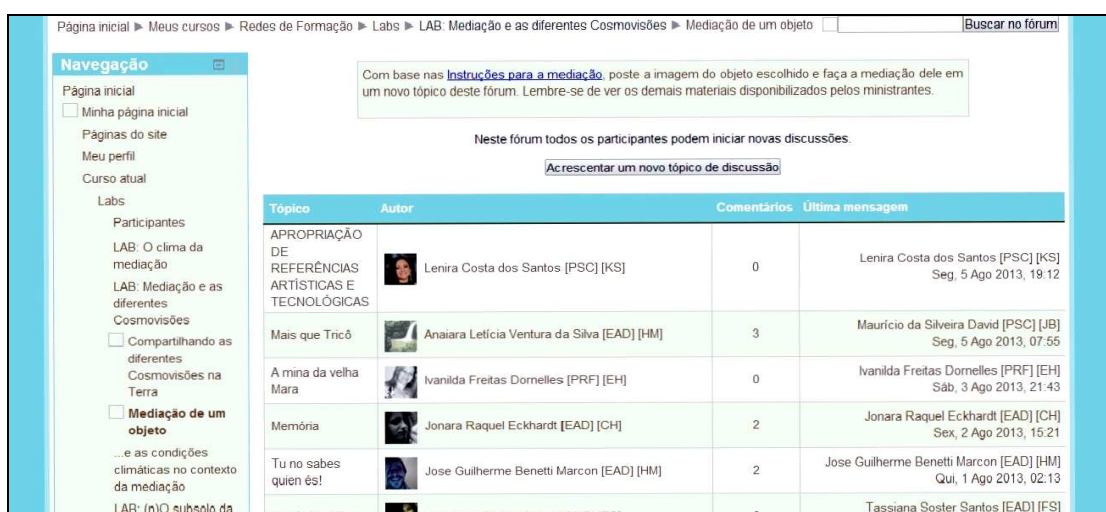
Página inicial ► Meus cursos ► Redes de Formação ► Labs ► LAB: Mediação e as diferentes Cosmovisões ► Mediação de um objeto

Buscar no fórum

Navegação

Página inicial
Minha página inicial
Páginas do site
Meu perfil
Curso atual
Labs
Participantes
LAB: O clima da mediação
LAB: Mediação e as diferentes Cosmovisões
Compartilhando as diferentes Cosmovisões na Terra
Mediação de um objeto
...e as condições climáticas no contexto da mediação
LAB: (n)O subsolo da

Com base nas Instruções para a mediação, poste a imagem do objeto escolhido e faça a mediação dele em um novo tópico deste fórum. Lembre-se de ver os demais materiais disponibilizados pelos ministrantes.

Neste fórum todos os participantes podem iniciar novas discussões.

Acrescentar um novo tópico de discussão

| Tópico | Autor | Comentários | Última mensagem |
|---|---|---|---|
| APROPRIAÇÃO DE REFERÊNCIAS ARTÍSTICAS E TECNOLÓGICAS | Lenira Costa dos Santos [PSC] [KS] | 0 | Lenira Costa dos Santos [PSC] [KS] Seg, 5 Ago 2013, 19:12 |
| Mais que Tricô | Anaiara Letícia Ventura da Silva [EAD] [HM] | 3 | Maurício da Silveira David [PSC] [JB] Seg, 5 Ago 2013, 07:55 |
| A mina da velha Mara | Ivanilda Freitas Dornelles [PRF] [EH] | 0 | Ivanilda Freitas Dornelles [PRF] [EH] Sáb, 3 Ago 2013, 21:43 |
| Memória | Jonara Raquel Eckhardt [EAD] [CH] | 2 | Jonara Raquel Eckhardt [EAD] [CH] Sex, 2 Ago 2013, 15:21 |
| Tu no sabes quien és! | Jose Guilherme Benetti Marcon [EAD] [HM] | 2 | Jose Guilherme Benetti Marcon [EAD] [HM] Qui, 1 Ago 2013, 02:13 |
| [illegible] | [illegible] | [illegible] | Tassiana Soster Santos [EAD] [FS] |